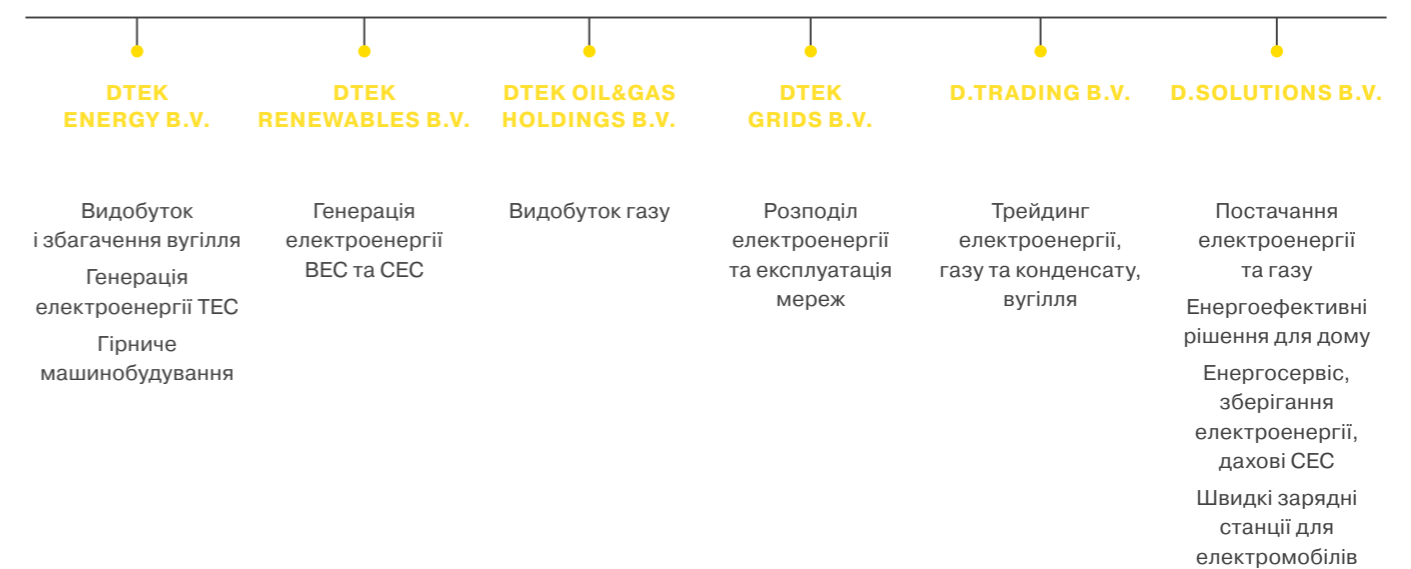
DTEK ENERGY B.V.

Видобуток і збагачення вугілля

Генерація електроенергії ТЕС

Гірниче машинобудування

DTEK RENEWABLES B.V.

Генерація електроенергії ВЕС та СЕС

DTEK OIL&GAS HOLDINGS B.V.

Видобуток газу

DTEK GRIDS B.V.

Розподіл електроенергії та експлуатація мереж

D.TRADING B.V.

Трейдинг електроенергії, газу та конденсату, вугілля

D.SOLUTIONS B.V.

Постачання електроенергії та газу

Енергоефективні рішення для дому

Енергосервіс, зберігання електроенергії, дахові СЕС

Швидкі зарядні станції для електромобілів